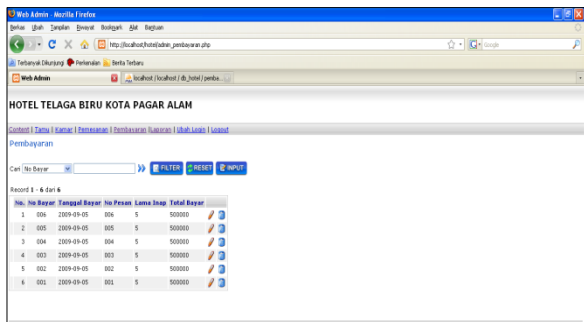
Web Admin - Mozilla Firefox

Berkas Sunting Tampilan Riwayat Bookmark Alat Bantuan

http://localhost/hotel/admin_pembayaran.php

Google

Terbanyak Dikunjungi Perkenalan Berita Terbaru

Web Admin

localhost / localhost / db_hotel / pemba...

HOTEL TELAGA BIRU KOTA PAGAR ALAM

Content | Tamu | Kamar | Pemesanan | Pembayaran |Laporan | Ubah Login | Logout

Pembayaran

Cari No Bayar

FILTER RESET INPUT

Record 1 - 6 dari 6

| No. | No Bayar | Tanggal Bayar | No Pesan | Lama Inap | Total Bayar |
|---|---|---|---|---|---|
| 1 | 006 | 2009-09-05 | 006 | 5 | 500000 |
| 2 | 005 | 2009-09-05 | 005 | 5 | 500000 |
| 3 | 004 | 2009-09-05 | 004 | 5 | 500000 |
| 4 | 003 | 2009-09-05 | 003 | 5 | 500000 |
| 5 | 002 | 2009-09-05 | 002 | 5 | 500000 |
| 6 | 001 | 2009-09-05 | 001 | 5 | 500000 |